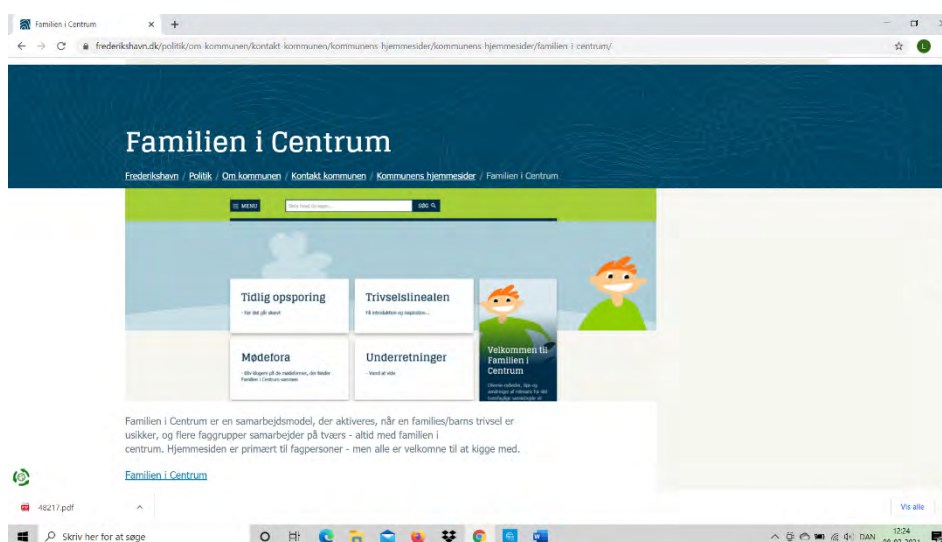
Familien i Centrum ×

frederikshavn.dk/politik/om-kommunen/kontakt-kommunen/kommunens-hjemmesider/kommunens-hjemmesider/familien-i-centrum/

Familien i Centrum

Frederikshavn / Politik / Om kommunen / Kontakt kommunen / Kommunens hjemmesider / Familien i Centrum

MENU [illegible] SØG

Tidlig opsporing
- for det går skævt

Trivselslinealen
Få introduktion og inspiration...

Mødefora
- Bliv klogere på de mødeformer, der binder Familien i Centrum sammen

Underretninger
- Vend at vide

Velkommen til Familien i Centrum
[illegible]

Familien i Centrum er en samarbejdsmodel, der aktiveres, når en families/barns trivsel er usikker, og flere faggrupper samarbejder på tværs - altid med familien i centrum. Hjemmesiden er primært til fagpersoner - men alle er velkomne til at kigge med.

Familien i Centrum

48217.pdf

Vis alle

Skriv her for at søge

DAN 12:24 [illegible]